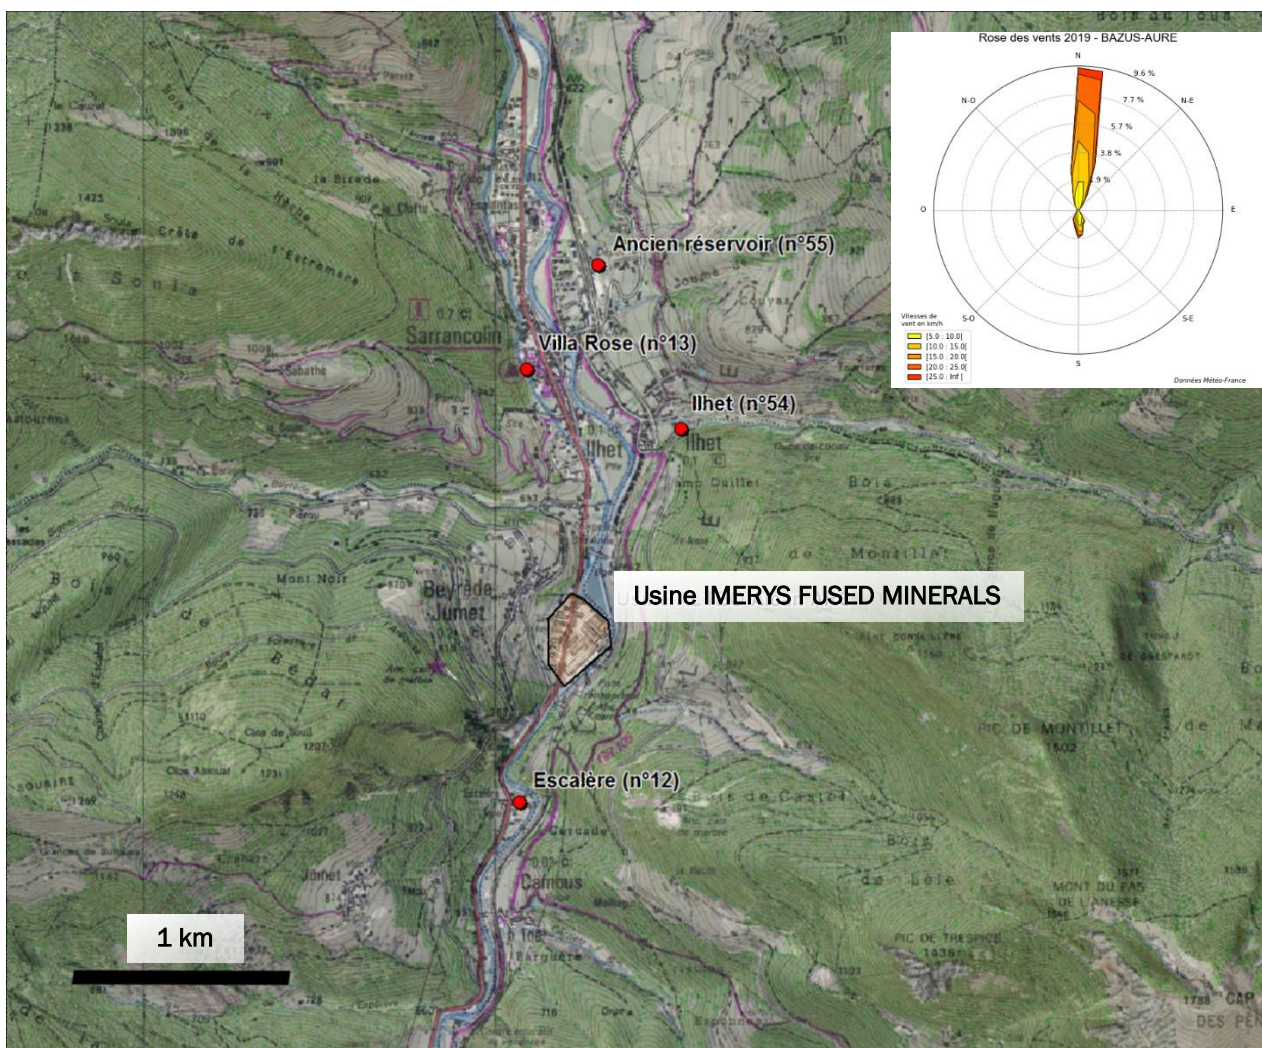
Rose des vents 2019 - BAZUS-AURE

N
N-E
E
S-E
S
S-O
O
N-O

9.6 %
7.7 %
5.7 %
3.8 %
1.9 %

Vitesses de vent en km/h
[5.0 : 10.0[
[10.0 : 15.0[
[15.0 : 20.0[
[20.0 : 25.0[
[25.0 : Inf[

Données Météo-France

Ancien réservoir (n°55)

Villa Rose (n°13)

Ilhet (n°54)

Usine IMERYS FUSED MINERALS

Escalère (n°12)

1 km

Sarrancolin
Ilhet
Beyrède Jumet
Camous
Mont Noir
Bois de Montillet
PIC DE MONTILLET
MONT DU FAS DE L'ANESSE
PIC DE TRESPICE
Bois de Lèle
Cap des Pe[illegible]
Crête de l'Estrémère
Bois de Hèche
Bois de Bédat
La Birade
Sonla
Jonhet
Cerçade
Couyas
Bois du Tous
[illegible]